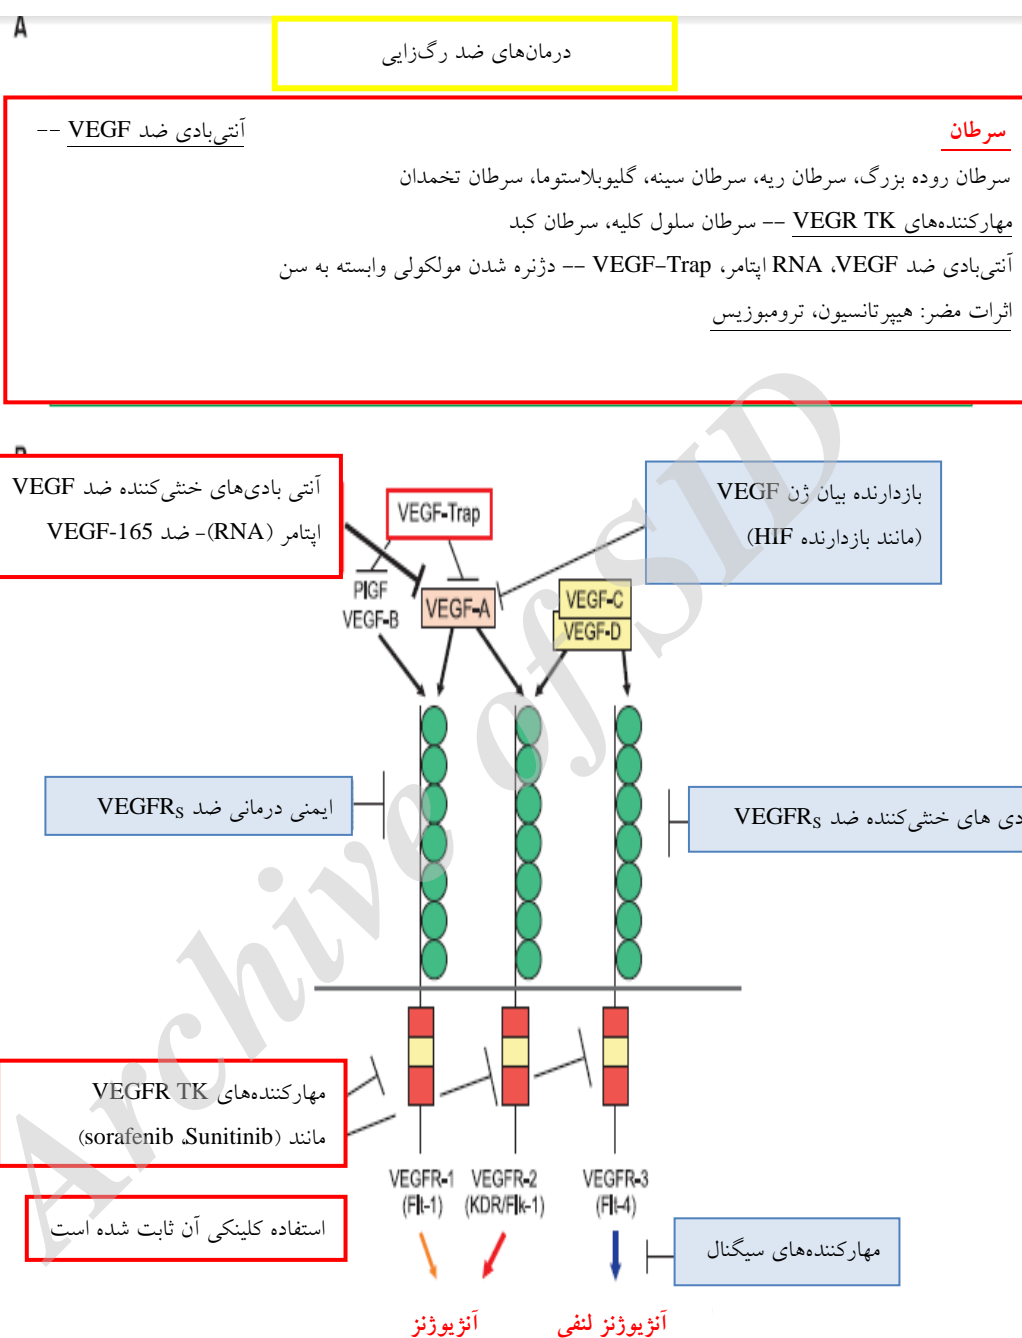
A

درمان‌های ضد رگزایی

سرطان

آنتی‌بادی ضد VEGF --

سرطان روده بزرگ، سرطان ریه، سرطان سینه، گلیوبلاستوما، سرطان تخمدان

مهارکننده‌های VEGR TK -- سرطان سلول کلیه، سرطان کبد

آنتی‌بادی ضد VEGF، RNA اپتامر، VEGF–Trap -- دژنره شدن مولکولی وابسته به سن

اثرات مضر: هیپرتانسیون، ترومبوزیس

B

آنتی بادی‌های خنثی‌کننده ضد VEGF
اپتامر (RNA)- ضد VEGF-165

VEGF-Trap

بازدارنده بیان ژن VEGF
(مانند بازدارنده HIF)

PlGF
VEGF-B

VEGF-A

VEGF-C
VEGF-D

ایمنی درمانی ضد VEGFRs

دی های خنثی‌کننده ضد VEGFRs

مهارکننده‌های VEGFR TK
مانند (Sunitinib، sorafenib)

استفاده کلینکی آن ثابت شده است

VEGFR-1
(Flt-1)

VEGFR-2
(KDR/Flk-1)

VEGFR-3
(Flt-4)

مهارکننده‌های سیگنال

آنژیوژنز

آنژیوژنز لنفی

Archive of SID